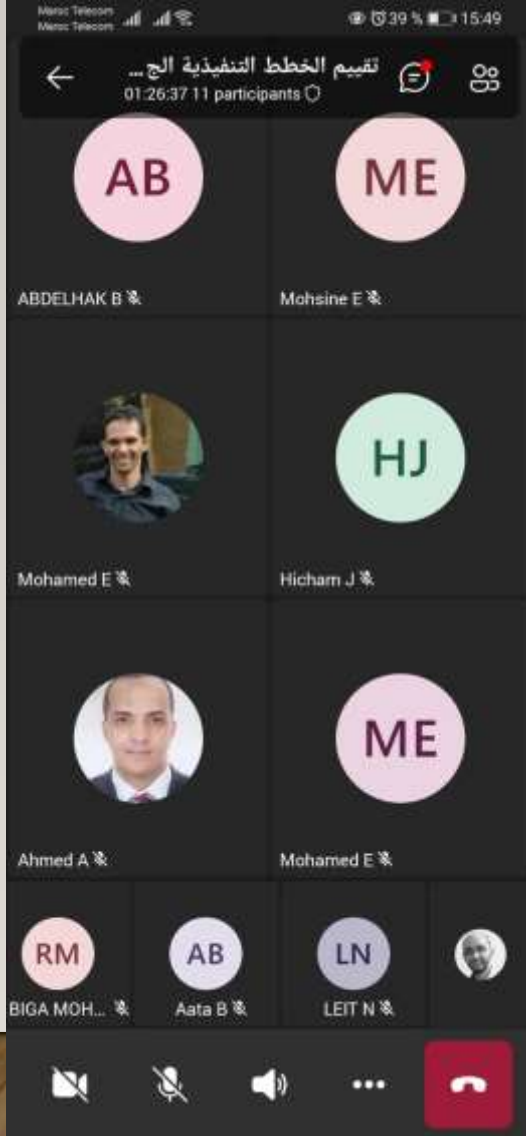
Maroc Telecom
Maroc Telecom
39 % 15:49

تقييم الخطط التنفيذية الج...
01:26:37 11 participants

AB
ABDELHAK B

ME
Mohsine E

Mohamed E

HJ
Hicham J

Ahmed A

ME
Mohamed E

RM
BIGA MOH...

AB
Aata B

LN
LEIT N

•••